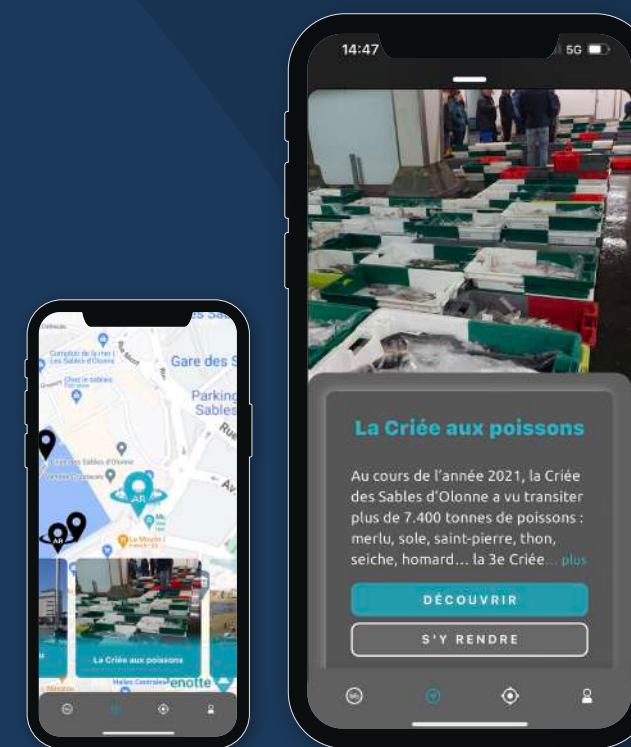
14:47

5G

La Criée aux poissons

Au cours de l'année 2021, la Criée des Sables d'Olonne a vu transiter plus de 7.400 tonnes de poissons : merlu, sole, saint-pierre, thon, seiche, homard... la 3e Criée... plus

DÉCOUVRIR

S'Y RENDRE

Gare des S

Parking Sables

AR

AR

La Criée aux poissons

Halles Centrales

enotte